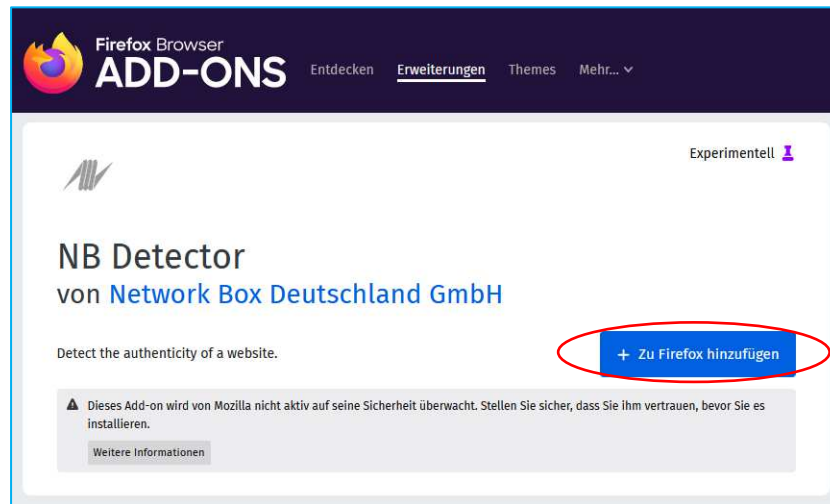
Firefox Browser
ADD-ONS

Entdecken Erweiterungen Themes Mehr...

Experimentell

NB Detector
von Network Box Deutschland GmbH

Detect the authenticity of a website.

+ Zu Firefox hinzufügen

Dieses Add-on wird von Mozilla nicht aktiv auf seine Sicherheit überwacht. Stellen Sie sicher, dass Sie ihm vertrauen, bevor Sie es installieren.

Weitere Informationen